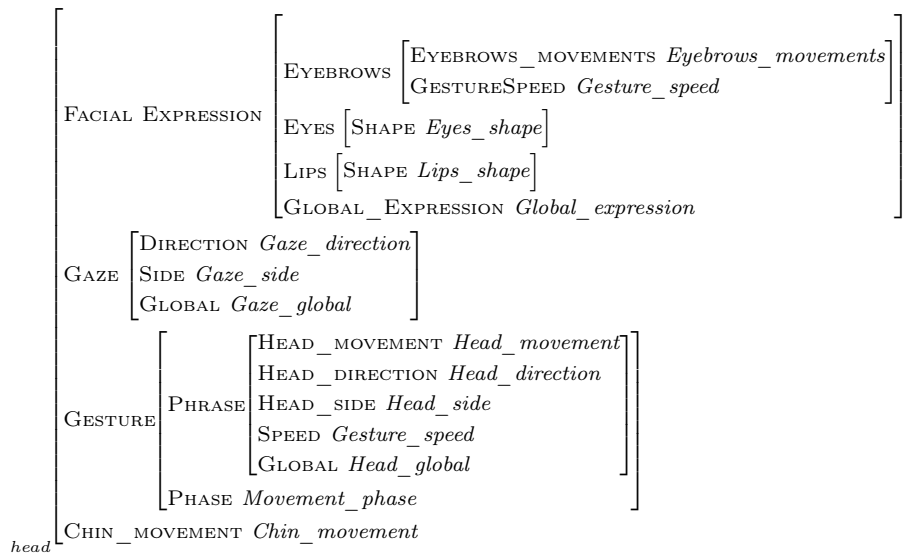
$\left[\begin{array}{l} \text{FACIAL EXPRESSION} \left[\begin{array}{l} \text{EYEBROWS} \left[\begin{array}{l} \text{EYEBROWS\_MOVEMENTS } \textit{Eyebrows\_movements} \\ \text{GESTURESPEED } \textit{Gesture\_speed} \end{array}\right] \\ \text{EYES} \left[\text{SHAPE } \textit{Eyes\_shape}\right] \\ \text{LIPS} \left[\text{SHAPE } \textit{Lips\_shape}\right] \\ \text{GLOBAL\_EXPRESSION } \textit{Global\_expression} \end{array}\right] \\ \text{GAZE} \left[\begin{array}{l} \text{DIRECTION } \textit{Gaze\_direction} \\ \text{SIDE } \textit{Gaze\_side} \\ \text{GLOBAL } \textit{Gaze\_global} \end{array}\right] \\ \text{GESTURE} \left[\begin{array}{l} \text{PHRASE} \left[\begin{array}{l} \text{HEAD\_MOVEMENT } \textit{Head\_movement} \\ \text{HEAD\_DIRECTION } \textit{Head\_direction} \\ \text{HEAD\_SIDE } \textit{Head\_side} \\ \text{SPEED } \textit{Gesture\_speed} \\ \text{GLOBAL } \textit{Head\_global} \end{array}\right] \\ \text{PHASE } \textit{Movement\_phase} \end{array}\right] \\ \text{CHIN\_MOVEMENT } \textit{Chin\_movement} \end{array}\right]_{head}$